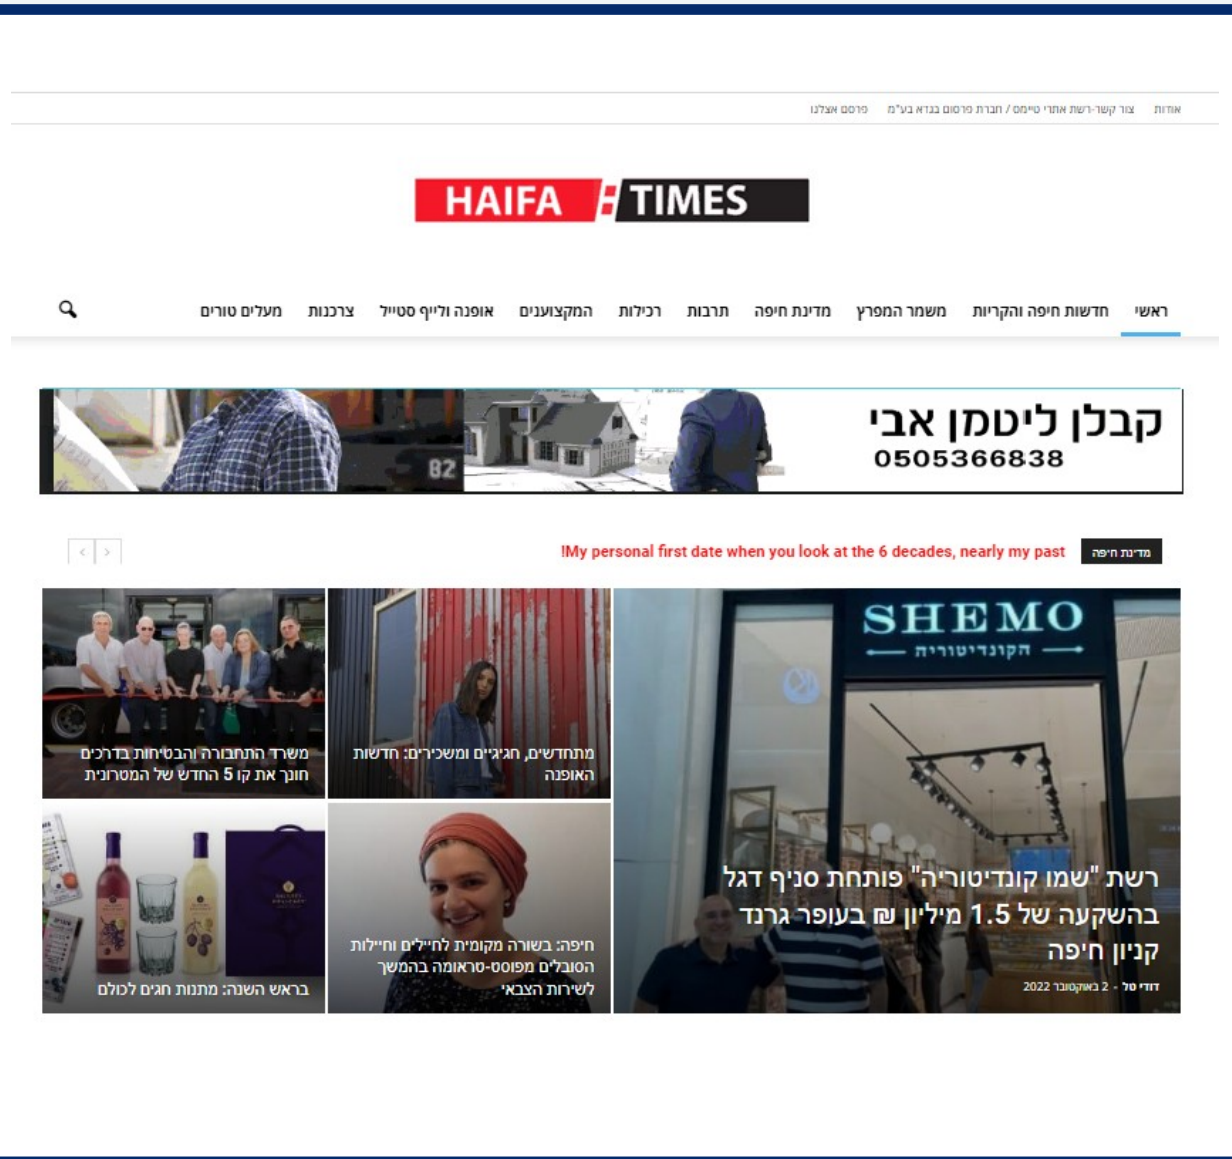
אודות צור קשר-רשת אתרי טיימס / חברת פרסום בגדא בע"מ פרסום אצלנו

HAIFA TIMES

ראשי חדשות חיפה והקריות משמר המפרץ מדינת חיפה תרבות רכילות המקצוענים אופנה ולייף סטייל צרכנות מעלים טורים

קבלן ליטמן אבי
0505366838

82

מדינת חיפה !My personal first date when you look at the 6 decades, nearly my past

SHEMO
הקונדיטוריה

רשת "שמו קונדיטוריה" פותחת סניף דגל בהשקעה של 1.5 מיליון ₪ בעופר גרנד קניון חיפה
דודי טל - 2 באוקטובר 2022

מתחדשים, חגיגיים ומשכירים: חדשות האופנה

משרד התחבורה והבטיחות בדרכים חונך את קו 5 החדש של המטרונית

חיפה: בשורה מקומית לחיילים וחיילות הסובלים מפוסט-טראומה בהמשך לשירות הצבאי

בראש השנה: מתנות חגים לכולם